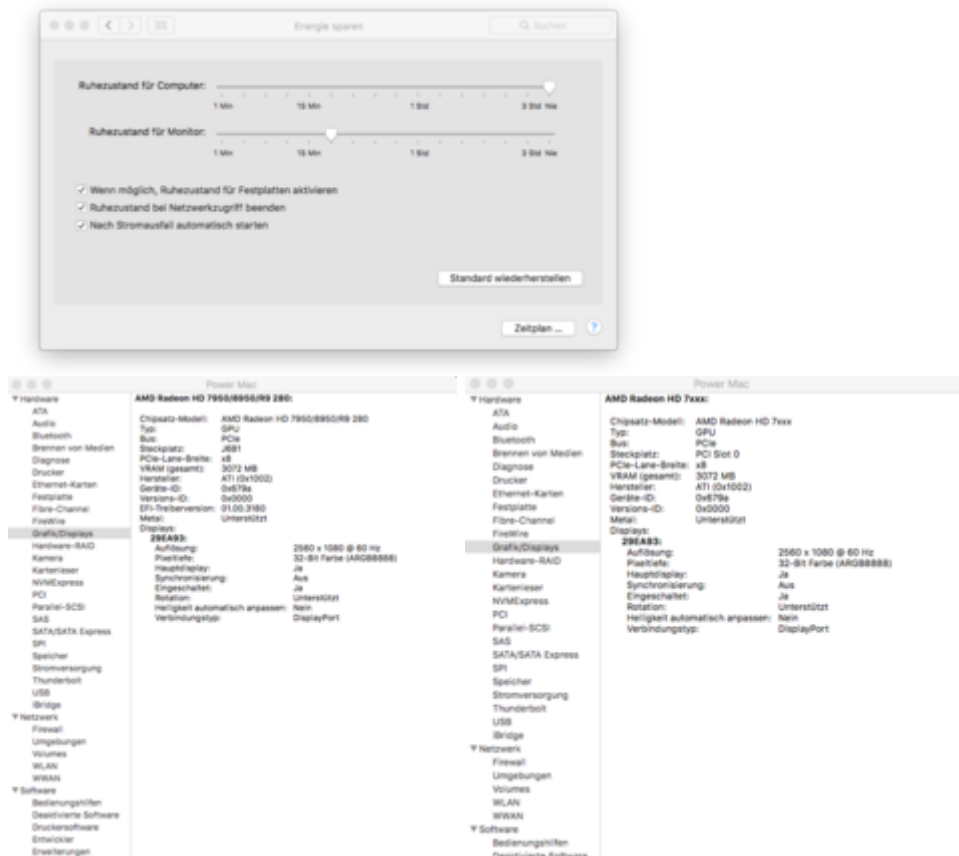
Energie sparen

Suchen

Ruhezustand für Computer:
1 Min 15 Min 1 Std 3 Std Nie

Ruhezustand für Monitor:
1 Min 15 Min 1 Std 3 Std Nie

Wenn möglich, Ruhezustand für Festplatten aktivieren
Ruhezustand bei Netzwerkzugriff beenden
Nach Stromausfall automatisch starten

Standard wiederherstellen

Zeitplan ...

?

Power Mac

Hardware
ATA
Audio
Bluetooth
Brennen von Medien
Diagnose
Drucker
Ethernet-Karten
Festplatte
Fibre-Channel
FireWire
Grafik/Displays
Hardware-RAID
Kamera
Kartenleser
NVMExpress
PCI
Parallel-SCSI
SAS
SATA/SATA Express
SPI
Speicher
Stromversorgung
Thunderbolt
USB
iBridge
Netzwerk
Firewall
Umgebungen
Volumes
WLAN
WWAN
Software
Bedienungshilfen
Deaktivierte Software
Druckersoftware
Entwickler
Erweiterungen

AMD Radeon HD 7950/8950/R9 280:

Chipsatz-Modell: AMD Radeon HD 7950/8950/R9 280
Typ: GPU
Bus: PCIe
Steckplatz: J6B1
PCIe-Lane-Breite: x8
VRAM (gesamt): 3072 MB
Hersteller: ATI (0x1002)
Geräte-ID: 0x679a
Versions-ID: 0x0000
EFI-Treiberversion: 01.00.3180
Metal: Unterstützt
Displays:
29EA93:
Auflösung: 2560 x 1080 @ 60 Hz
Pixeltiefe: 32-Bit Farbe (ARGB8888)
Hauptdisplay: Ja
Synchronisierung: Aus
Eingeschaltet: Ja
Rotation: Unterstützt
Helligkeit automatisch anpassen: Nein
Verbindungstyp: DisplayPort

Power Mac

Hardware
ATA
Audio
Bluetooth
Brennen von Medien
Diagnose
Drucker
Ethernet-Karten
Festplatte
Fibre-Channel
FireWire
Grafik/Displays
Hardware-RAID
Kamera
Kartenleser
NVMExpress
PCI
Parallel-SCSI
SAS
SATA/SATA Express
SPI
Speicher
Stromversorgung
Thunderbolt
USB
iBridge
Netzwerk
Firewall
Umgebungen
Volumes
WLAN
WWAN
Software
Bedienungshilfen
Deaktivierte Software

AMD Radeon HD 7xxx:

Chipsatz-Modell: AMD Radeon HD 7xxx
Typ: GPU
Bus: PCIe
Steckplatz: PCI Slot 0
PCIe-Lane-Breite: x8
VRAM (gesamt): 3072 MB
Hersteller: ATI (0x1002)
Geräte-ID: 0x679a
Versions-ID: 0x0000
Metal: Unterstützt
Displays:
29EA93:
Auflösung: 2560 x 1080 @ 60 Hz
Pixeltiefe: 32-Bit Farbe (ARGB8888)
Hauptdisplay: Ja
Synchronisierung: Aus
Eingeschaltet: Ja
Rotation: Unterstützt
Helligkeit automatisch anpassen: Nein
Verbindungstyp: DisplayPort